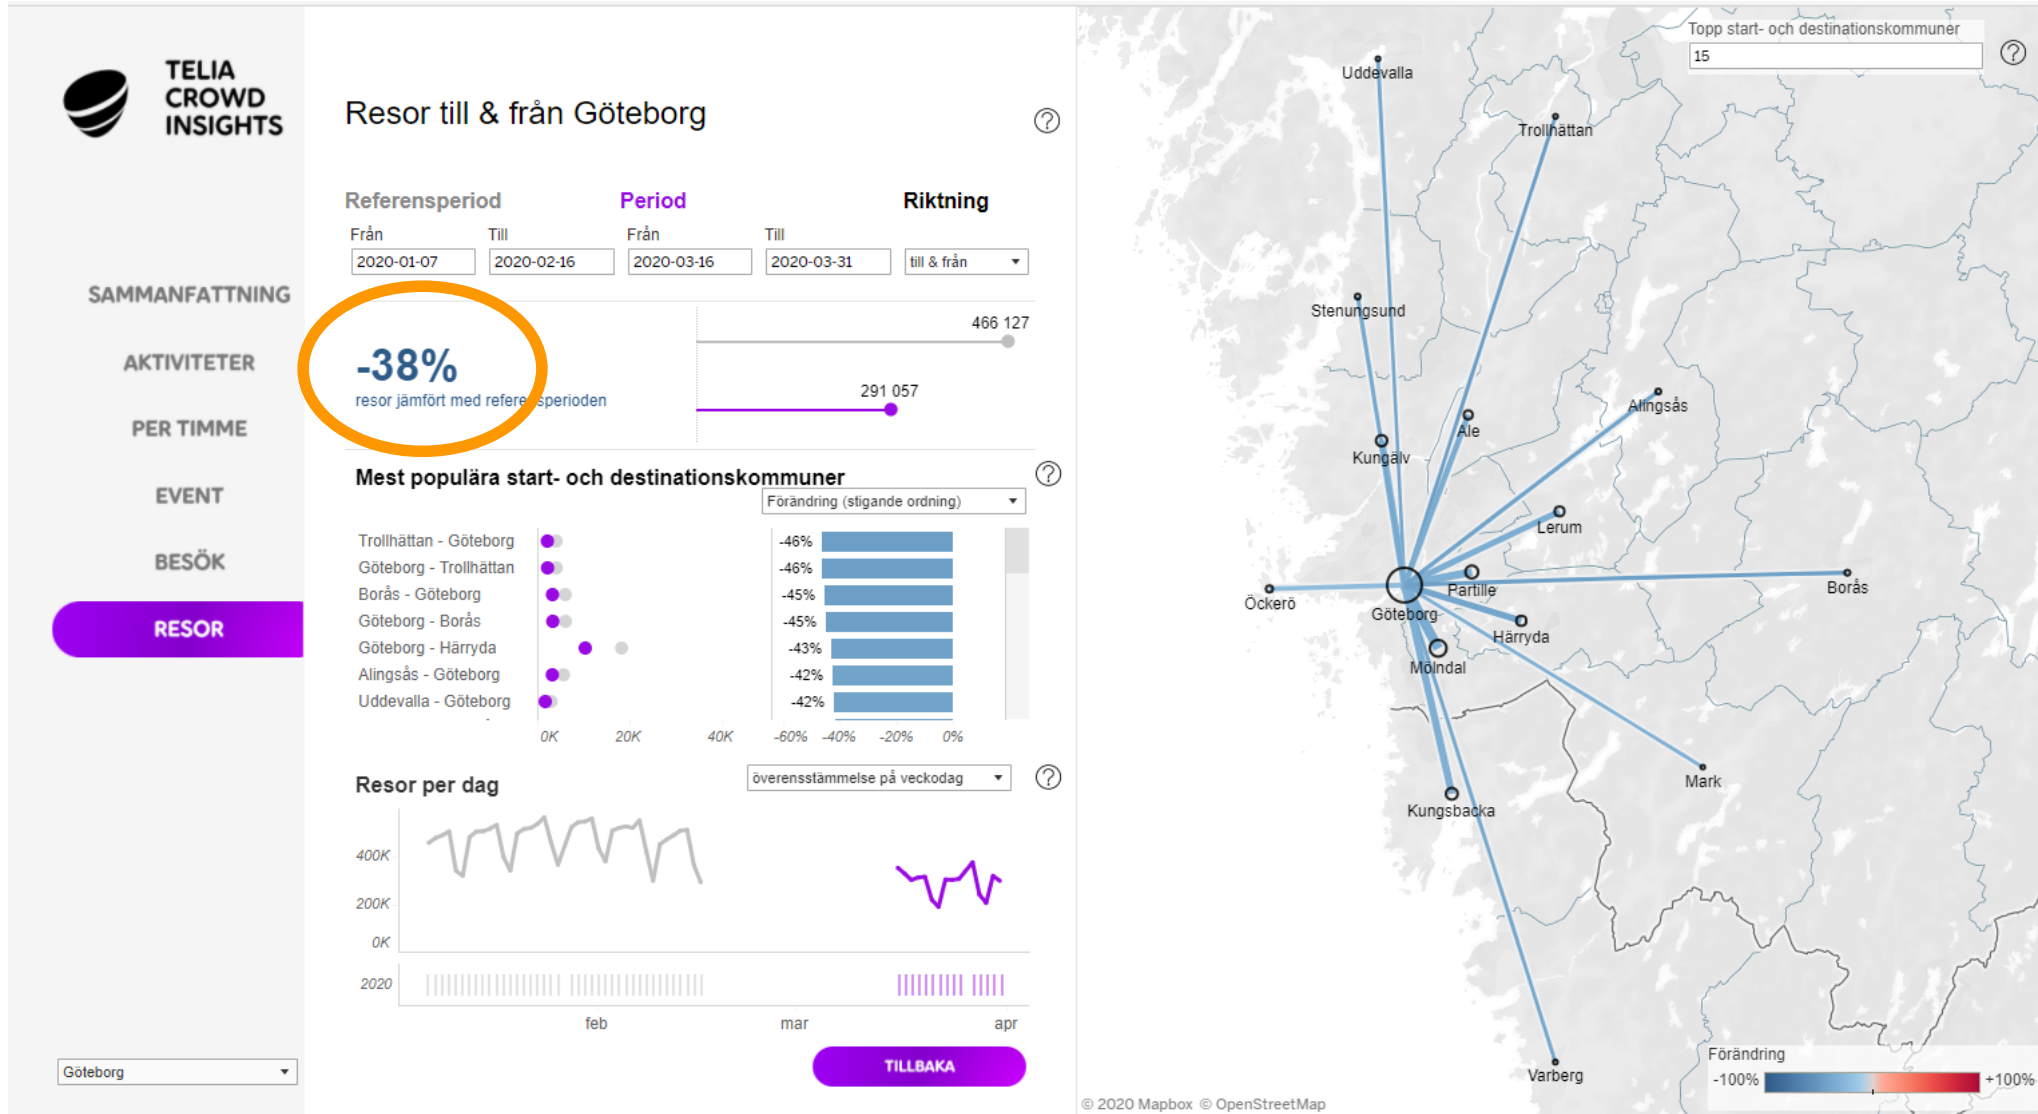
TELIA CROWD INSIGHTS

SAMMANFATTNING

AKTIVITETER

PER TIMME

EVENT

BESÖK

RESOR

Göteborg

Resor till & från Göteborg

Referensperiod
Från 2020-01-07
Till 2020-02-16

Period
Från 2020-03-16
Till 2020-03-31

Riktning
till & från

-38%
resor jämfört med referensperioden

466 127

291 057

Mest populära start- och destinationskommuner

Förändring (stigande ordning)

| | |
|---|---|
| Trollhättan - Göteborg | -46% |
| Göteborg - Trollhättan | -46% |
| Borås - Göteborg | -45% |
| Göteborg - Borås | -45% |
| Göteborg - Härryda | -43% |
| Alingsås - Göteborg | -42% |
| Uddevalla - Göteborg | -42% |

0K 20K 40K -60% -40% -20% 0%

Resor per dag

överensstämmelse på veckodag

400K
200K
0K
2020
feb mar apr

TILLBAKA

Topp start- och destinationskommuner
15

Uddevalla
Trollhättan
Stenungsund
Alingsås
Ale
Kungälv
Lerum
Öckerö
Partille
Borås
Göteborg
Härryda
Mölndal
Mark
Kungsbacka
Varberg

Förändring
-100% +100%

© 2020 Mapbox © OpenStreetMap